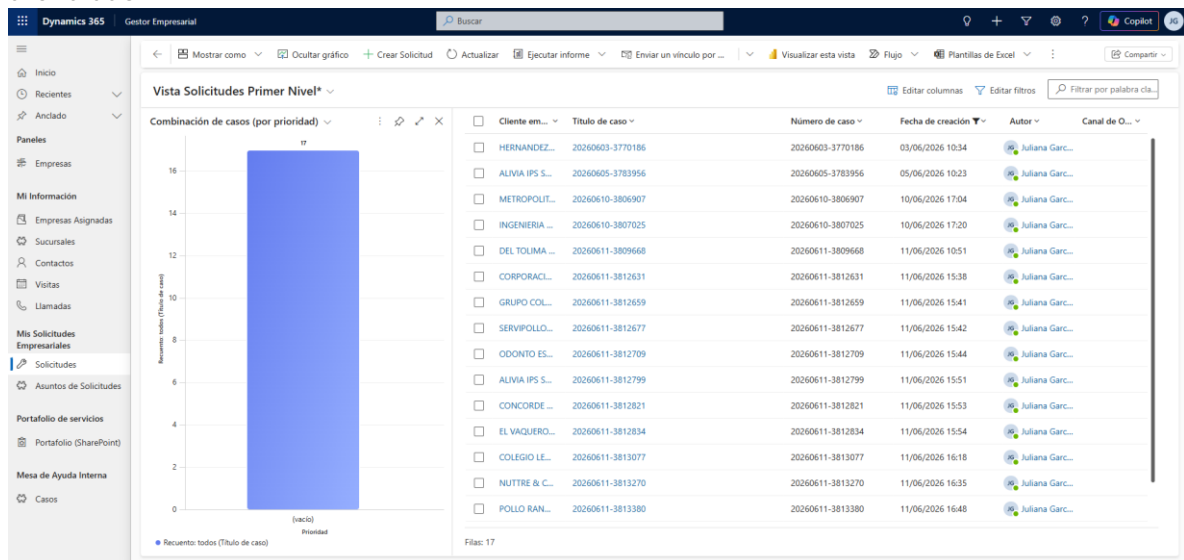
Dynamics 365 | Gestor Empresarial

Buscar

Copilot JG

Inicio
Recientes
Anclado

Paneles
Empresas

Mi Información
Empresas Asignadas
Sucursales
Contactos
Visitas
Llamadas

Mis Solicitudes Empresariales
Solicitudes
Asuntos de Solicitudes

Portafolio de servicios
Portafolio (SharePoint)

Mesa de Ayuda Interna
Casos

Mostrar como | Ocultar gráfico | + Crear Solicitud | Actualizar | Ejecutar informe | Enviar un vínculo por ... | Visualizar esta vista | Flujo | Plantillas de Excel | Compartir

Vista Solicitudes Primer Nivel*

Editar columnas | Editar filtros | Filtrar por palabra cla...

Combinación de casos (por prioridad)

17
16
14
12
10
8
6
4
2
0
Recuento: todos (Título de caso)
(vacío)
Prioridad
Recuento: todos (Título de caso)

| Cliente em... | Título de caso | Número de caso | Fecha de creación | Autor | Canal de O... |
|---|---|---|---|---|---|
| HERNANDEZ... | 20260603-3770186 | 20260603-3770186 | 03/06/2026 10:34 | JG Juliana Garc... | |
| ALIVIA IPS S... | 20260605-3783956 | 20260605-3783956 | 05/06/2026 10:23 | JG Juliana Garc... | |
| METROPOLIT... | 20260610-3806907 | 20260610-3806907 | 10/06/2026 17:04 | JG Juliana Garc... | |
| INGENIERIA ... | 20260610-3807025 | 20260610-3807025 | 10/06/2026 17:20 | JG Juliana Garc... | |
| DEL TOLIMA ... | 20260611-3809668 | 20260611-3809668 | 11/06/2026 10:51 | JG Juliana Garc... | |
| CORPORACI... | 20260611-3812631 | 20260611-3812631 | 11/06/2026 15:38 | JG Juliana Garc... | |
| GRUPO COL... | 20260611-3812659 | 20260611-3812659 | 11/06/2026 15:41 | JG Juliana Garc... | |
| SERVIPOLLO... | 20260611-3812677 | 20260611-3812677 | 11/06/2026 15:42 | JG Juliana Garc... | |
| ODONTO ES... | 20260611-3812709 | 20260611-3812709 | 11/06/2026 15:44 | JG Juliana Garc... | |
| ALIVIA IPS S... | 20260611-3812799 | 20260611-3812799 | 11/06/2026 15:51 | JG Juliana Garc... | |
| CONCORDE ... | 20260611-3812821 | 20260611-3812821 | 11/06/2026 15:53 | JG Juliana Garc... | |
| EL VAQUERO... | 20260611-3812834 | 20260611-3812834 | 11/06/2026 15:54 | JG Juliana Garc... | |
| COLEGIO LE... | 20260611-3813077 | 20260611-3813077 | 11/06/2026 16:18 | JG Juliana Garc... | |
| NUTTRE & C... | 20260611-3813270 | 20260611-3813270 | 11/06/2026 16:35 | JG Juliana Garc... | |
| POLLO RAN... | 20260611-3813380 | 20260611-3813380 | 11/06/2026 16:48 | JG Juliana Garc... | |

Filas: 17